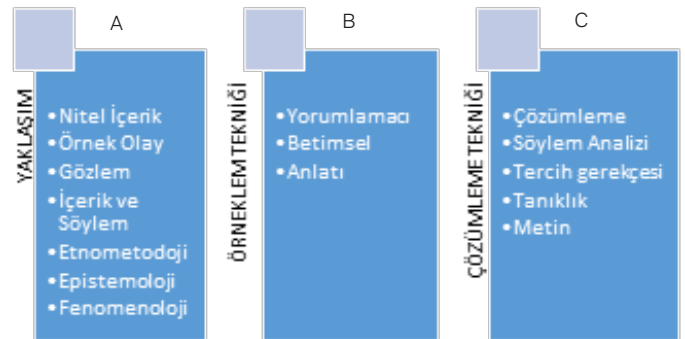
A

YAKLAŞIM

• Nitel İçerik
• Örnek Olay
• Gözlem
• İçerik ve Söylem
• Etnometodoji
• Epistemoloji
• Fenomenoloji

B

ÖRNEKLEM TEKNİĞİ

• Yorumlamacı
• Betimsel
• Anlatı

C

ÇÖZÜMLEME TEKNİĞİ

• Çözümleme
• Söylem Analizi
• Tercih gerekçesi
• Tanıklık
• Metin